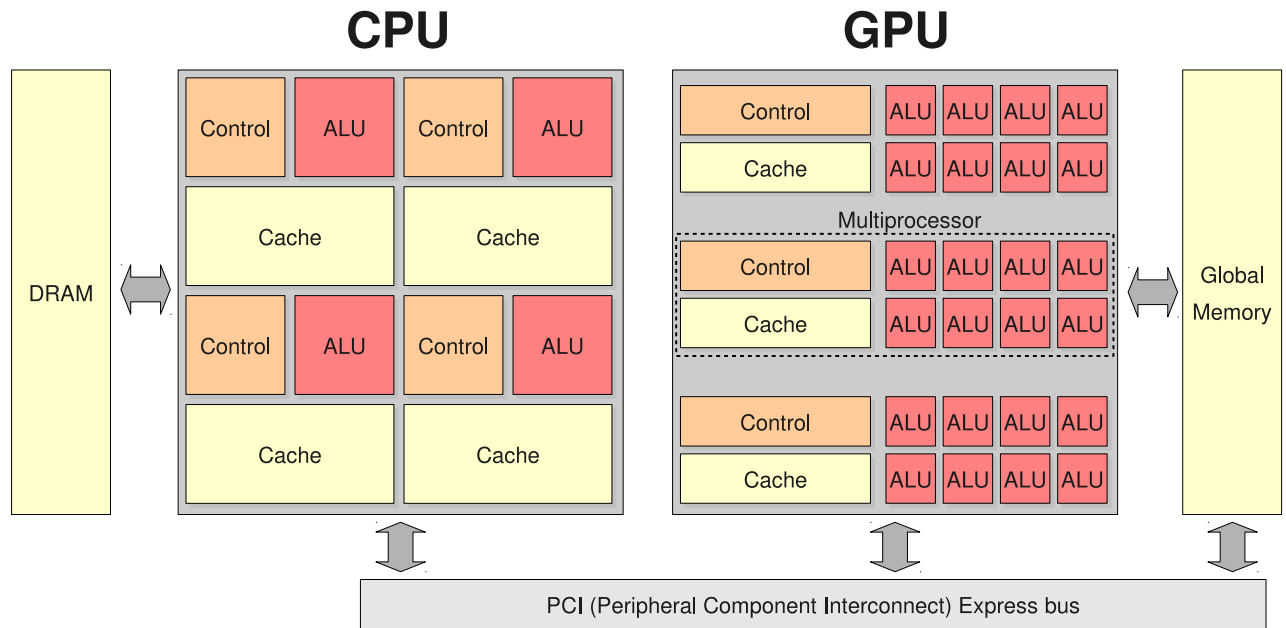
CPU

GPU

DRAM

Control ALU Control ALU

Cache Cache

Control ALU Control ALU

Cache Cache

Control ALU ALU ALU ALU

Cache ALU ALU ALU ALU

Multiprocessor

Control ALU ALU ALU ALU

Cache ALU ALU ALU ALU

Control ALU ALU ALU ALU

Cache ALU ALU ALU ALU

Global Memory

PCI (Peripheral Component Interconnect) Express bus